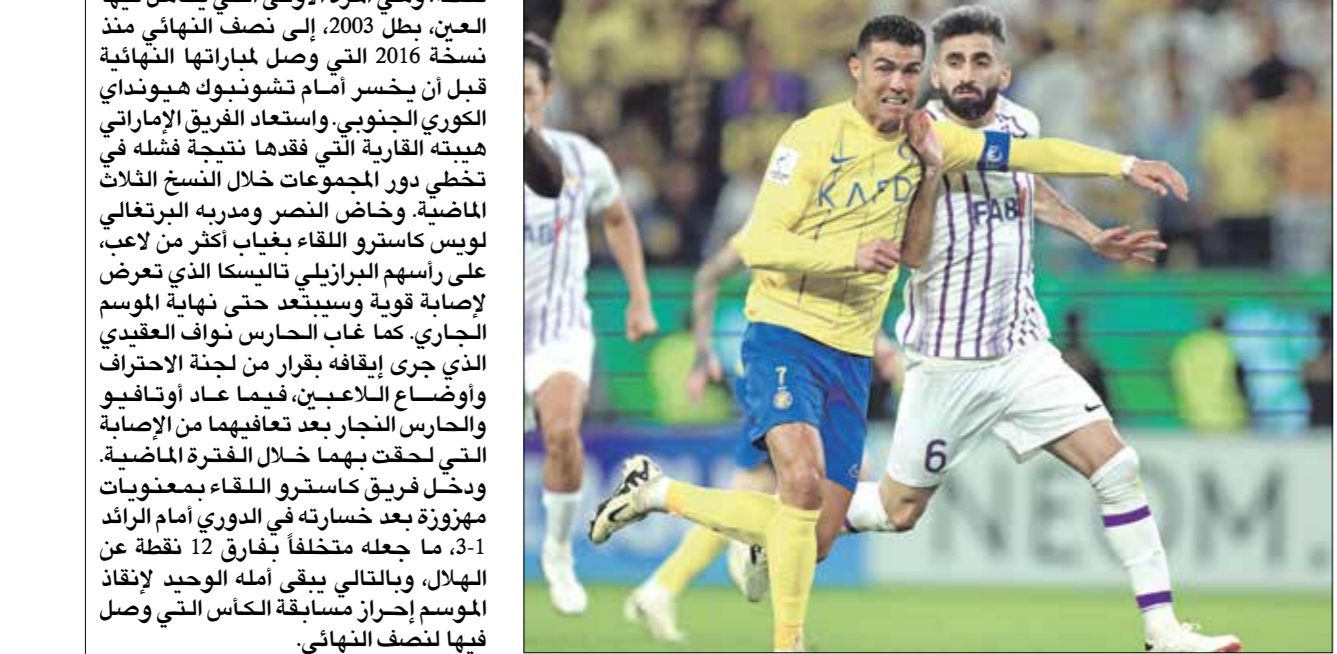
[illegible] العين، بطل 2003، إلى نصف النهائي منذ نسخة 2016 التي وصل لمباراتها النهائية قبل أن يخسر أمام تشونبوك هيونداي الكوري الجنوبي. واستعاد الفريق الإماراتي هيبته القارية التي فقدها نتيجة فشله في تخطي دور المجموعات خلال النسخ الثلاث الماضية. وخاض النصر ومدربه البرتغالي لويس كاسترو اللقاء بغياب أكثر من لاعب، على رأسهم البرازيلي تاليسكا الذي تعرض لإصابة قوية وسيبتعد حتى نهاية الموسم الجاري. كما غاب الحارس نواف العقيدي الذي جرى إيقافه بقرار من لجنة الاحتراف وأوضاع اللاعبين، فيما عاد أوتافيو والحارس النجار بعد تعافيهما من الإصابة التي لحقت بهما خلال الفترة الماضية. ودخل فريق كاسترو اللقاء بمعنويات مهزوزة بعد خسارته في الدوري أمام الرائد 1-3، ما جعله متخلفاً بفارق 12 نقطة عن الهلال، وبالتالي يبقى أمله الوحيد لإنقاذ الموسم إحراز مسابقة الكأس التي وصل فيها لنصف النهائي.

KAFD
7
FAB
6
NEOM